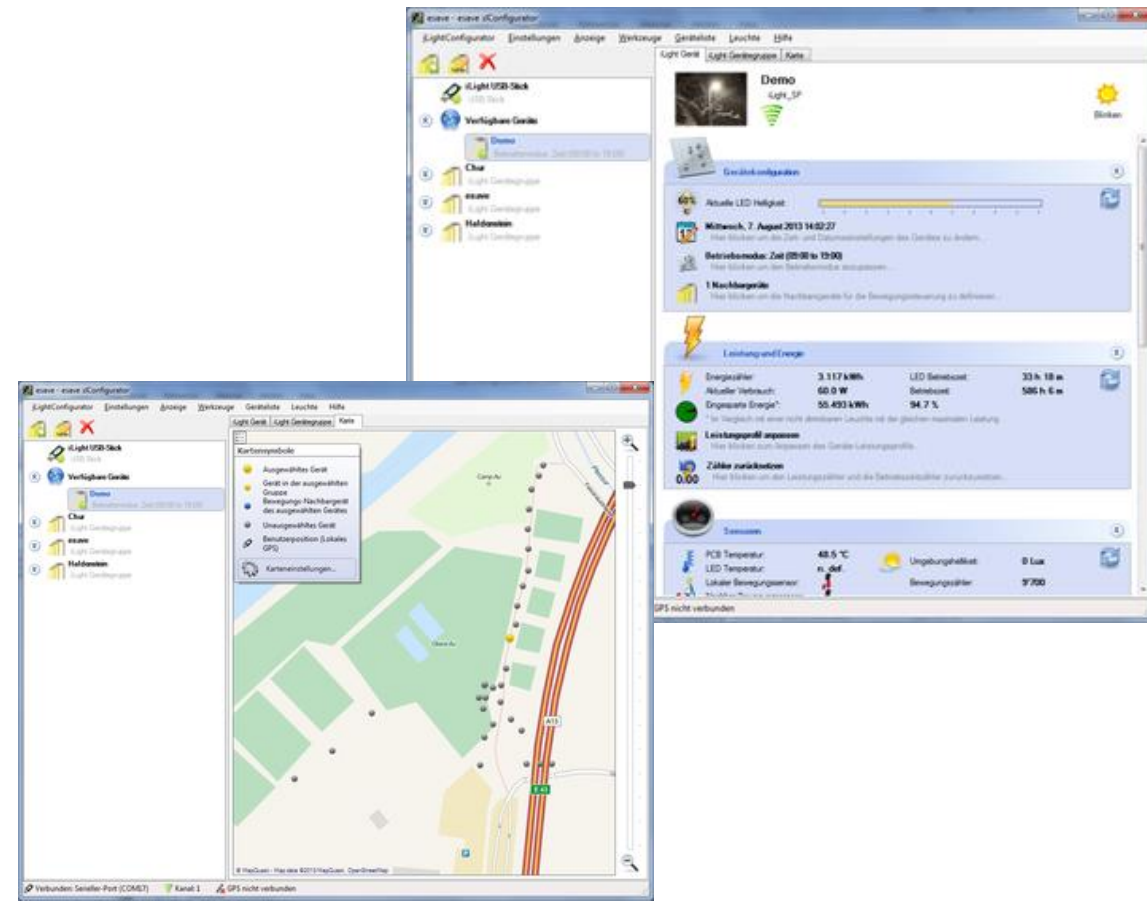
esave - esave iConfigurator

iLightConfigurator Einstellungen Anzeige Werkzeuge Geräteliste Leuchte Hilfe

iLight Gerät iLight Gerätegruppe Karte

iLight USB-Stick
USB Stick

Verfügbare Geräte

Demo
Betriebsmodus: Zeit (09:00 to 19:00)

Chur
iLight Gerätegruppe

esave
iLight Gerätegruppe

Haldenstein
iLight Gerätegruppe

Demo
iLight_SP

Blinken

Gerätekonfiguration

Aktuelle LED Helligkeit:

Mittwoch, 7. August 2013 14:02:27
Hier klicken um die Zeit- und Datumseinstellungen des Gerätes zu ändern...

Betriebsmodus: Zeit (09:00 to 19:00)
Hier klicken um den Betriebsmodus anzupassen...

1 Nachbargeräte
Hier klicken um die Nachbargeräte für die Bewegungssteuerung zu definieren...

Leistung und Energie

| Energiezähler: | 3.117 kWh | LED Betriebszeit: | 33 h 18 m |
|---|---|---|---|
| Aktueller Verbrauch: | 60.0 W | Betriebszeit: | 586 h 6 m |
| Eingesparte Energie*: | 55.493 kWh | 94.7 % | |

* Im Vergleich mit einer nicht dimmbaren Leuchte mit der gleichen maximalen Leistung

Leistungsprofil anpassen
Hier klicken zum Anpassen des Geräte Leistungsprofils

Zähler zurücksetzen
Hier klicken um den Leistungszähler und die Betriebsstundenzähler zurückzusetzen...

0.00

Sensoren

| PCB Temperatur: | 48.5 °C | Umgebungshelligkeit: | 0 Lux |
|---|---|---|---|
| LED Temperatur: | n. def. | Bewegungszähler: | 9'700 |
| Lokaler Bewegungssensor: | | | |

GPS nicht verbunden

esave - esave iConfigurator

iLightConfigurator Einstellungen Anzeige Werkzeuge Geräteliste Leuchte Hilfe

iLight Gerät iLight Gerätegruppe Karte

iLight USB-Stick
USB Stick

Verfügbare Geräte

Demo
Betriebsmodus: Zeit (09:00 to 19:00)

Chur
iLight Gerätegruppe

esave
iLight Gerätegruppe

Haldenstein
iLight Gerätegruppe

Kartensymbole
Ausgewähltes Gerät
Gerät in der ausgewählten Gruppe
Bewegungs-Nachbargerät des ausgewählten Gerätes
Unausgewähltes Gerät
Benutzerposition (Lokales GPS)
Karteneinstellungen...

Camp Au

Obere Au

A13

E43

© MapQuest - Map data ©2013 MapQuest, OpenStreetMap

Verbunden: Serieller-Port (COM57) Kanal 1 GPS nicht verbunden